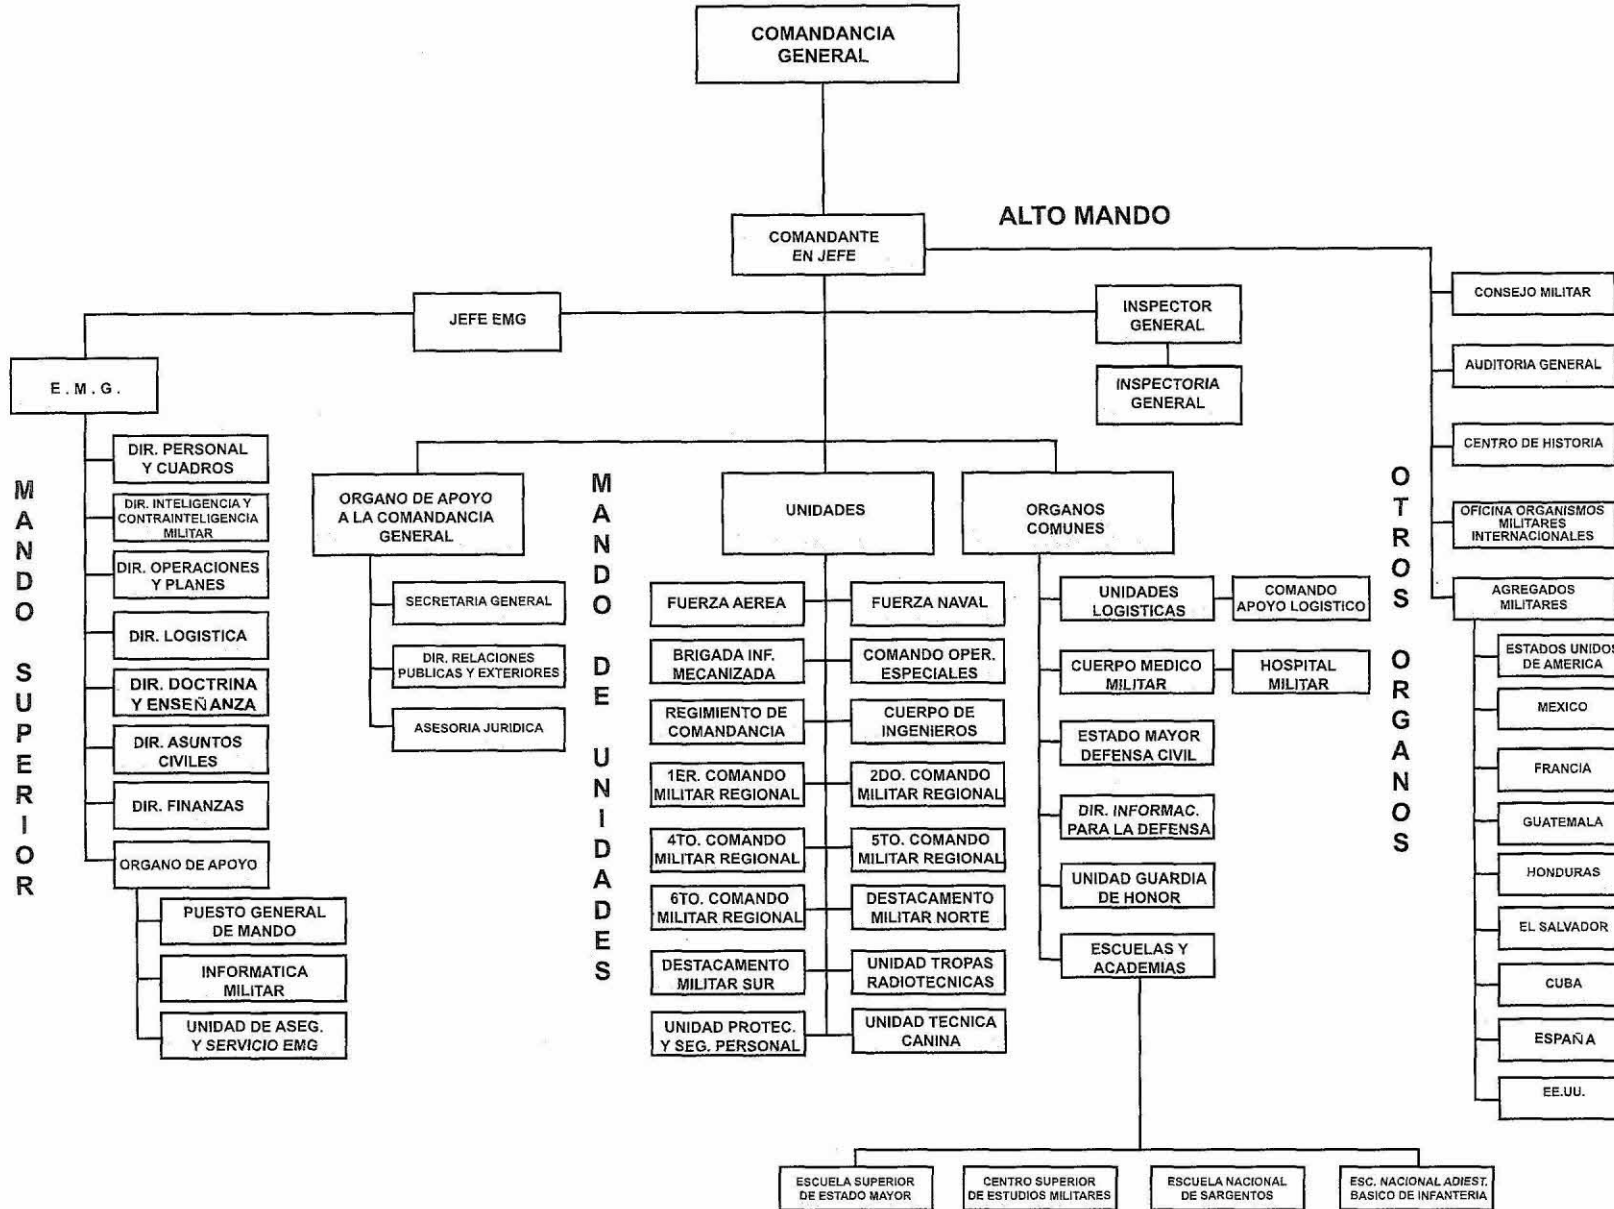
COMANDANCIA GENERAL

ALTO MANDO

COMANDANTE EN JEFE

JEFE EMG

INSPECTOR GENERAL

INSPECTORIA GENERAL

E.M.G.

MANDO SUPERIOR

DIR. PERSONAL Y CUADROS

DIR. INTELIGENCIA Y CONTRAINTELIGENCIA MILITAR

DIR. OPERACIONES Y PLANES

DIR. LOGISTICA

DIR. DOCTRINA Y ENSEÑANZA

DIR. ASUNTOS CIVILES

DIR. FINANZAS

ORGANO DE APOYO

PUESTO GENERAL DE MANDO

INFORMATICA MILITAR

UNIDAD DE ASEG. Y SERVICIO EMG

ORGANO DE APOYO A LA COMANDANCIA GENERAL

SECRETARIA GENERAL

DIR. RELACIONES PUBLICAS Y EXTERIORES

ASESORIA JURIDICA

MANDO DE UNIDADES

UNIDADES

FUERZA AEREA

FUERZA NAVAL

BRIGADA INF. MECANIZADA

COMANDO OPER. ESPECIALES

REGIMIENTO DE COMANDANCIA

CUERPO DE INGENIEROS

1ER. COMANDO MILITAR REGIONAL

2DO. COMANDO MILITAR REGIONAL

4TO. COMANDO MILITAR REGIONAL

5TO. COMANDO MILITAR REGIONAL

6TO. COMANDO MILITAR REGIONAL

DESTACAMENTO MILITAR NORTE

DESTACAMENTO MILITAR SUR

UNIDAD TROPAS RADIOTECNICAS

UNIDAD PROTEC. Y SEG. PERSONAL

UNIDAD TECNICA CANINA

ORGANOS COMUNES

UNIDADES LOGISTICAS

COMANDO APOYO LOGISTICO

CUERPO MEDICO MILITAR

HOSPITAL MILITAR

ESTADO MAYOR DEFENSA CIVIL

DIR. INFORMAC. PARA LA DEFENSA

UNIDAD GUARDIA DE HONOR

ESCUELAS Y ACADEMIAS

ESCUELA SUPERIOR DE ESTADO MAYOR

CENTRO SUPERIOR DE ESTUDIOS MILITARES

ESCUELA NACIONAL DE SARGENTOS

ESC. NACIONAL ADIEST. BASICO DE INFANTERIA

OTROS ORGANOS

CONSEJO MILITAR

AUDITORIA GENERAL

CENTRO DE HISTORIA

OFICINA ORGANISMOS MILITARES INTERNACIONALES

AGREGADOS MILITARES

ESTADOS UNIDOS DE AMERICA

MEXICO

FRANCIA

GUATEMALA

HONDURAS

EL SALVADOR

CUBA

ESPAÑA

EE.UU.